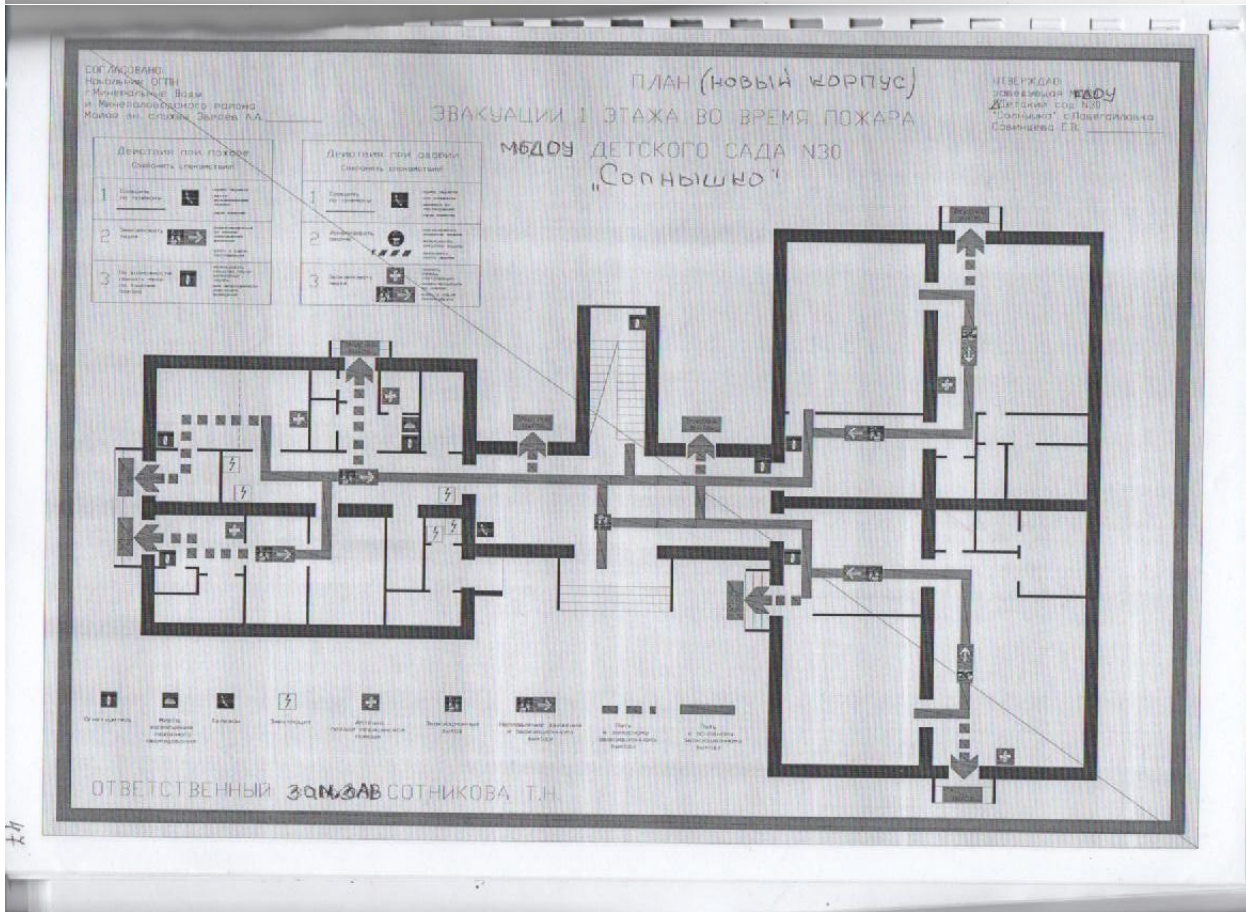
СОГЛАСОВАНО:
Начальник ОГПН
г.Минеральные Воды
и Минераловодского района
Майор вн. службы Зайцев А.А. ________

ПЛАН (новый корпус)
ЭВАКУАЦИИ I ЭТАЖА ВО ВРЕМЯ ПОЖАРА
МБДОУ ДЕТСКОГО САДА N30
„Солнышко"

УТВЕРЖДАЮ:
заведующая МБДОУ
Детский сад N30
"Солнышко" с.Побегайловка
Савинцева Е.В. ________

Действия при пожаре
Сохранять спокойствие!

| 1 | Сообщить по телефону | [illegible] |
|---|---|---|
| 2 | Эвакуировать людей | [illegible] |
| 3 | По возможности принять меры по тушению пожара | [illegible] |

Действия при аварии
Сохранять спокойствие!

| 1 | Сообщить по телефону | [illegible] |
|---|---|---|
| 2 | Использовать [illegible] | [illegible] |
| 3 | Эвакуировать людей | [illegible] |

Огнетушитель
Место размещения пожарного оборудования
Телефон
Электрощит
Аптечка первой медицинской помощи
Эвакуационный выход
Направление движения к эвакуационному выходу
Путь к запасному эвакуационному выходу
Путь к основному эвакуационному выходу

ОТВЕТСТВЕННЫЙ ЗАМ.ЗАВ СОТНИКОВА Т.Н.

47